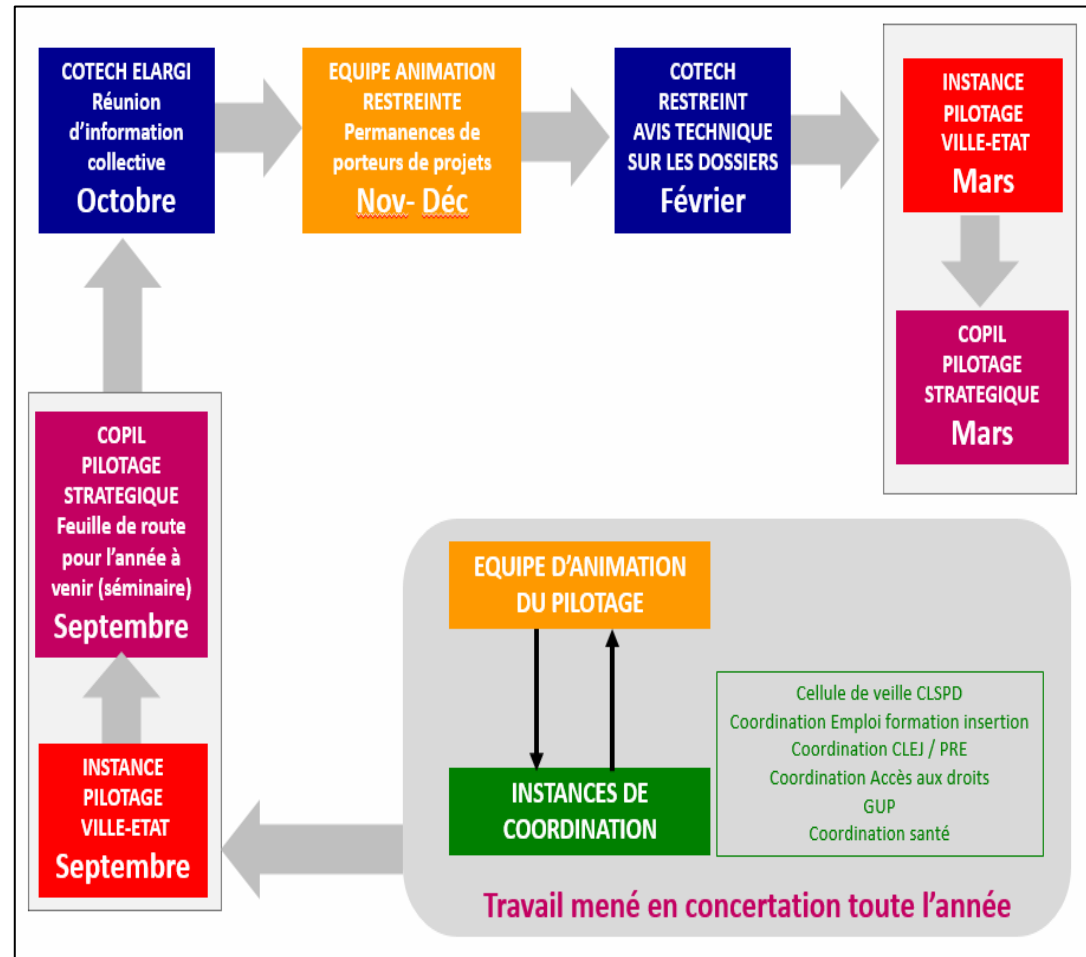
COTECH ELARGI
Réunion d'information collective
Octobre

EQUIPE ANIMATION RESTREINTE
Permanences de porteurs de projets
Nov- Déc

COTECH RESTREINT
AVIS TECHNIQUE SUR LES DOSSIERS
Février

INSTANCE PILOTAGE VILLE-ETAT
Mars

COPIL PILOTAGE STRATEGIQUE
Mars

COPIL PILOTAGE STRATEGIQUE
Feuille de route pour l'année à venir (séminaire)
Septembre

INSTANCE PILOTAGE VILLE-ETAT
Septembre

EQUIPE D'ANIMATION DU PILOTAGE

INSTANCES DE COORDINATION

Cellule de veille CLSPD
Coordination Emploi formation insertion
Coordination CLEJ / PRE
Coordination Accès aux droits
GUP
Coordination santé

Travail mené en concertation toute l'année